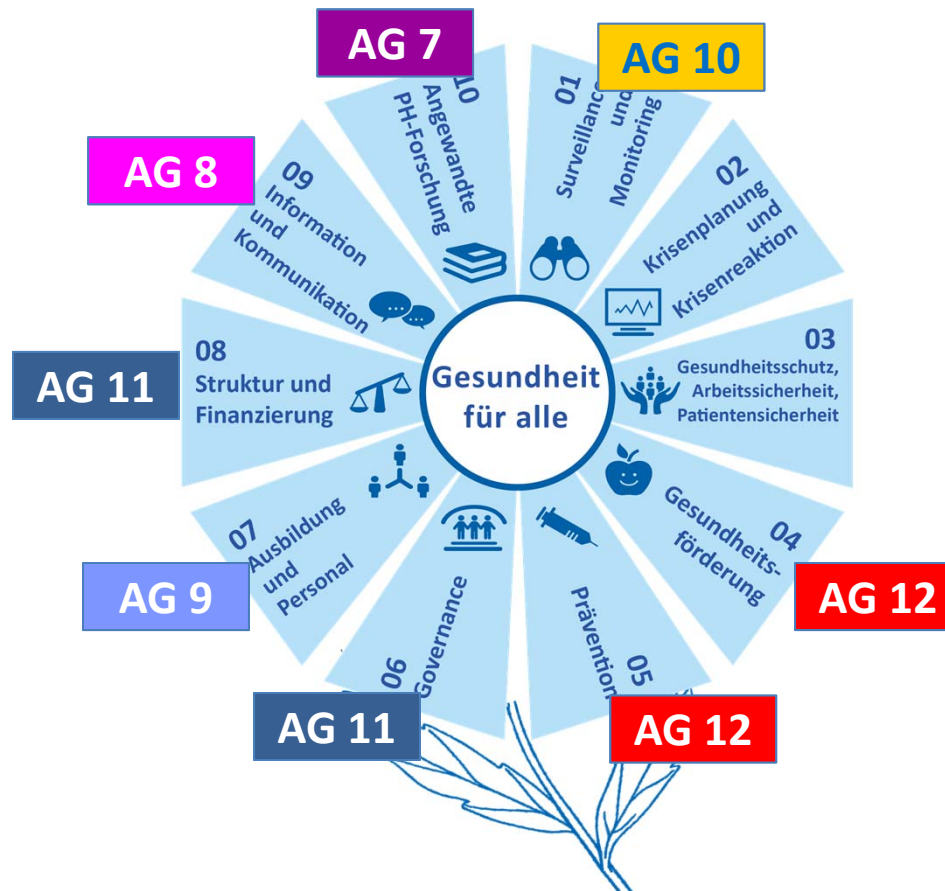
Gesundheit für alle

AG 7
10 Angewandte PH-Forschung

AG 10
01 Surveillance und Monitoring

02 Krisenplanung und Krisenreaktion

03 Gesundheitsschutz, Arbeitssicherheit, Patientensicherheit

04 Gesundheitsförderung
AG 12

05 Prävention
AG 12

06 Governance
AG 11

07 Ausbildung und Personal
AG 9

08 Struktur und Finanzierung
AG 11

09 Information und Kommunikation
AG 8